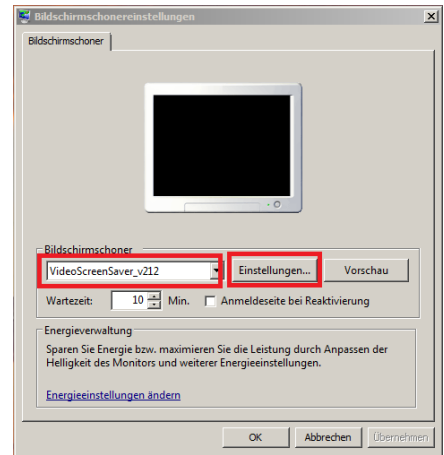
Bildschirmschonereinstellungen

Bildschirmschoner

Bildschirmschoner

VideoScreenSaver_v212

Einstellungen...

Vorschau

Wartezeit: 10 Min. Anmeldeseite bei Reaktivierung

Energieverwaltung

Sparen Sie Energie bzw. maximieren Sie die Leistung durch Anpassen der Helligkeit des Monitors und weiterer Energieeinstellungen.

Energieeinstellungen ändern

OK

Abbrechen

Übernehmen